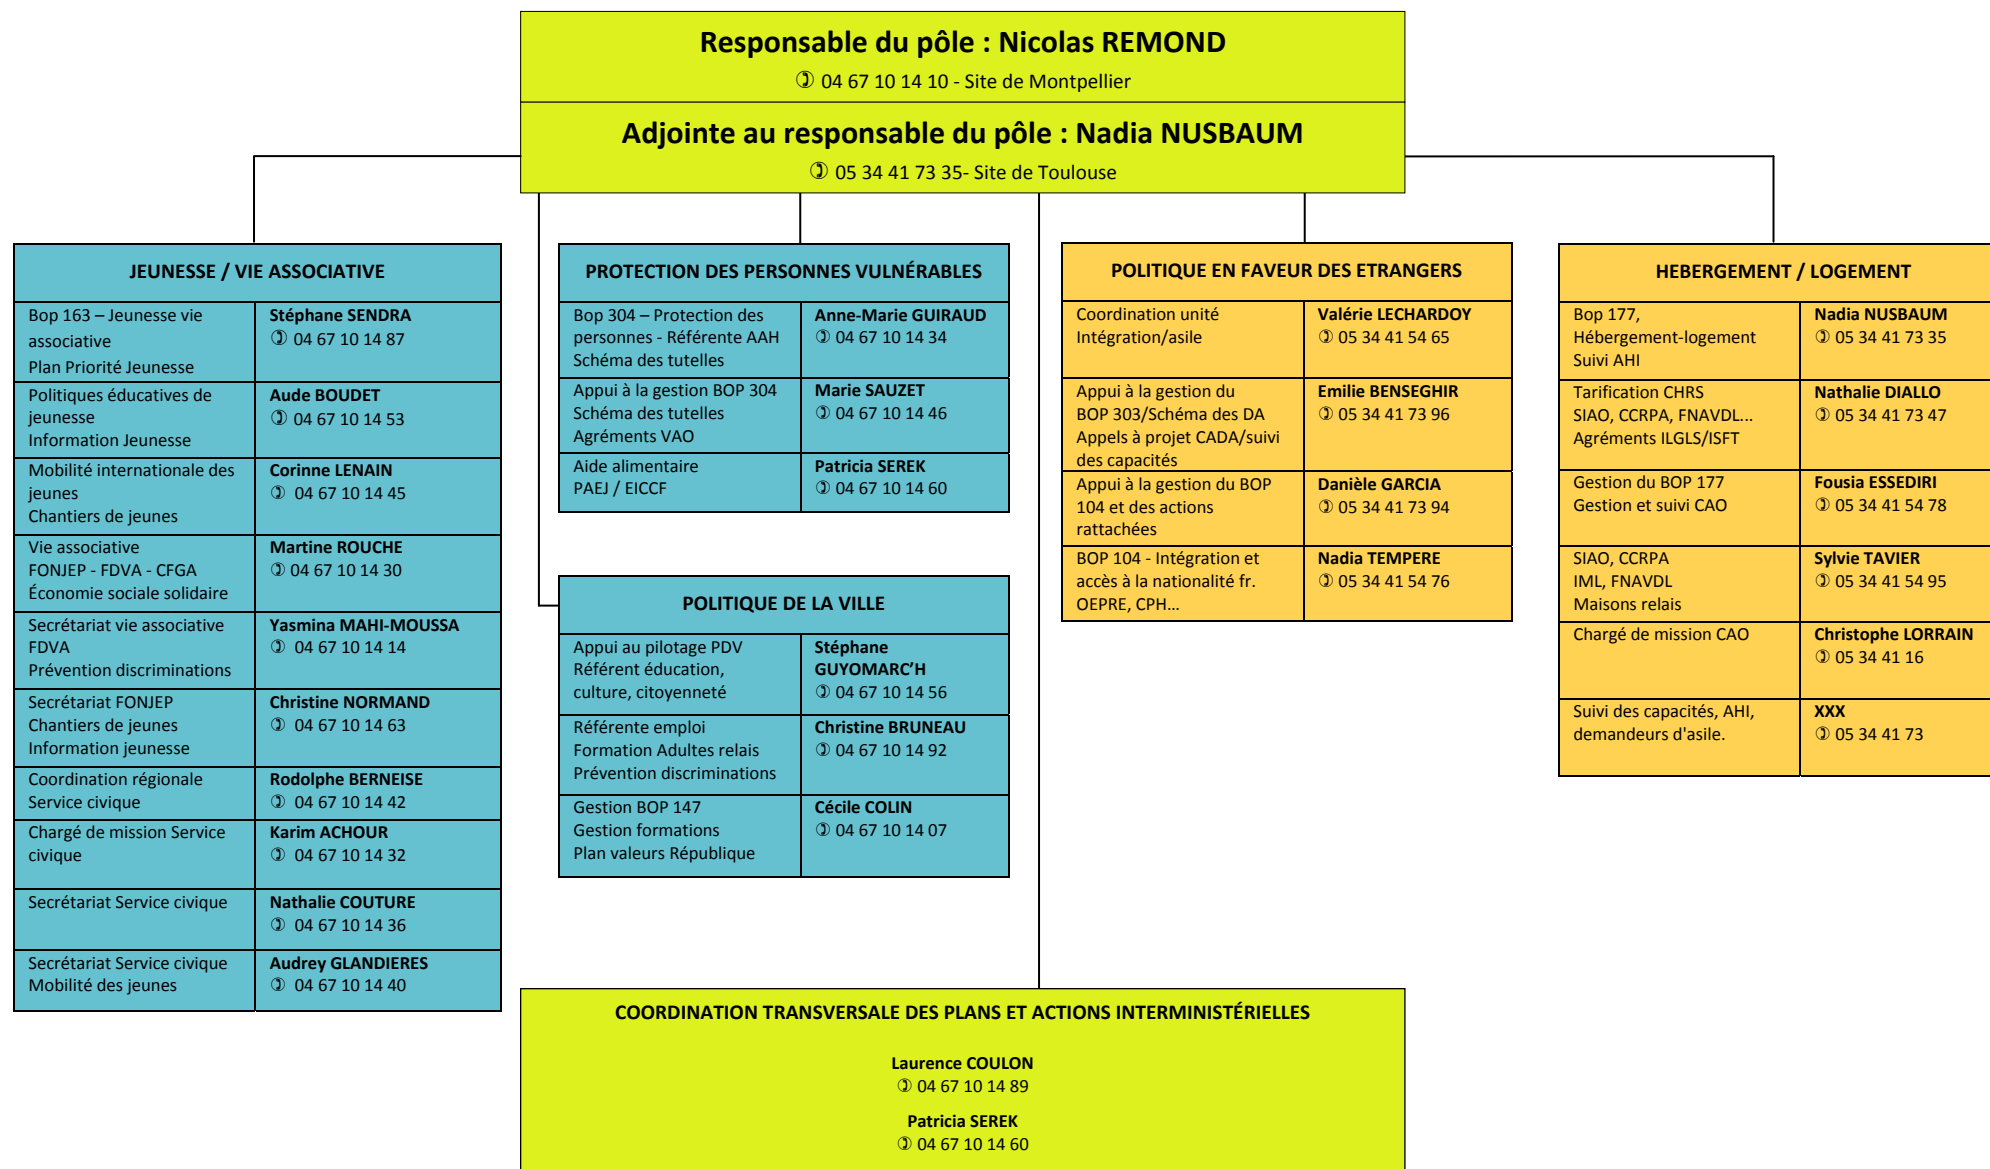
Responsable du pôle : Nicolas REMOND
✆ 04 67 10 14 10 - Site de Montpellier

Adjointe au responsable du pôle : Nadia NUSBAUM
✆ 05 34 41 73 35- Site de Toulouse

JEUNESSE / VIE ASSOCIATIVE

| | |
|---|---|
| Bop 163 – Jeunesse vie associative Plan Priorité Jeunesse | Stéphane SENDRA ✆ 04 67 10 14 87 |
| Politiques éducatives de jeunesse Information Jeunesse | Aude BOUDET ✆ 04 67 10 14 53 |
| Mobilité internationale des jeunes Chantiers de jeunes | Corinne LENAIN ✆ 04 67 10 14 45 |
| Vie associative FONJEP - FDVA - CFGA Économie sociale solidaire | Martine ROUCHE ✆ 04 67 10 14 30 |
| Secrétariat vie associative FDVA Prévention discriminations | Yasmina MAHI-MOUSSA ✆ 04 67 10 14 14 |
| Secrétariat FONJEP Chantiers de jeunes Information jeunesse | Christine NORMAND ✆ 04 67 10 14 63 |
| Coordination régionale Service civique | Rodolphe BERNEISE ✆ 04 67 10 14 42 |
| Chargé de mission Service civique | Karim ACHOUR ✆ 04 67 10 14 32 |
| Secrétariat Service civique | Nathalie COUTURE ✆ 04 67 10 14 36 |
| Secrétariat Service civique Mobilité des jeunes | Audrey GLANDIERES ✆ 04 67 10 14 40 |

PROTECTION DES PERSONNES VULNÉRABLES

| | |
|---|---|
| Bop 304 – Protection des personnes - Référente AAH Schéma des tutelles | Anne-Marie GUIRAUD ✆ 04 67 10 14 34 |
| Appui à la gestion BOP 304 Schéma des tutelles Agréments VAO | Marie SAUZET ✆ 04 67 10 14 46 |
| Aide alimentaire PAEJ / EICCF | Patricia SEREK ✆ 04 67 10 14 60 |

POLITIQUE DE LA VILLE

| | |
|---|---|
| Appui au pilotage PDV Référent éducation, culture, citoyenneté | Stéphane GUYOMARC'H ✆ 04 67 10 14 56 |
| Référente emploi Formation Adultes relais Prévention discriminations | Christine BRUNEAU ✆ 04 67 10 14 92 |
| Gestion BOP 147 Gestion formations Plan valeurs République | Cécile COLIN ✆ 04 67 10 14 07 |

POLITIQUE EN FAVEUR DES ETRANGERS

| | |
|---|---|
| Coordination unité Intégration/asile | Valérie LECHARDOY ✆ 05 34 41 54 65 |
| Appui à la gestion du BOP 303/Schéma des DA Appels à projet CADA/suivi des capacités | Emilie BENSEGHIR ✆ 05 34 41 73 96 |
| Appui à la gestion du BOP 104 et des actions rattachées | Danièle GARCIA ✆ 05 34 41 73 94 |
| BOP 104 - Intégration et accès à la nationalité fr. OEPRE, CPH… | Nadia TEMPERE ✆ 05 34 41 54 76 |

HEBERGEMENT / LOGEMENT

| | |
|---|---|
| Bop 177, Hébergement-logement Suivi AHI | Nadia NUSBAUM ✆ 05 34 41 73 35 |
| Tarification CHRS SIAO, CCRPA, FNAVDL… Agréments ILGLS/ISFT | Nathalie DIALLO ✆ 05 34 41 73 47 |
| Gestion du BOP 177 Gestion et suivi CAO | Fousia ESSEDIRI ✆ 05 34 41 54 78 |
| SIAO, CCRPA IML, FNAVDL Maisons relais | Sylvie TAVIER ✆ 05 34 41 54 95 |
| Chargé de mission CAO | Christophe LORRAIN ✆ 05 34 41 16 |
| Suivi des capacités, AHI, demandeurs d'asile. | XXX ✆ 05 34 41 73 |

COORDINATION TRANSVERSALE DES PLANS ET ACTIONS INTERMINISTÉRIELLES

Laurence COULON
✆ 04 67 10 14 89

Patricia SEREK
✆ 04 67 10 14 60